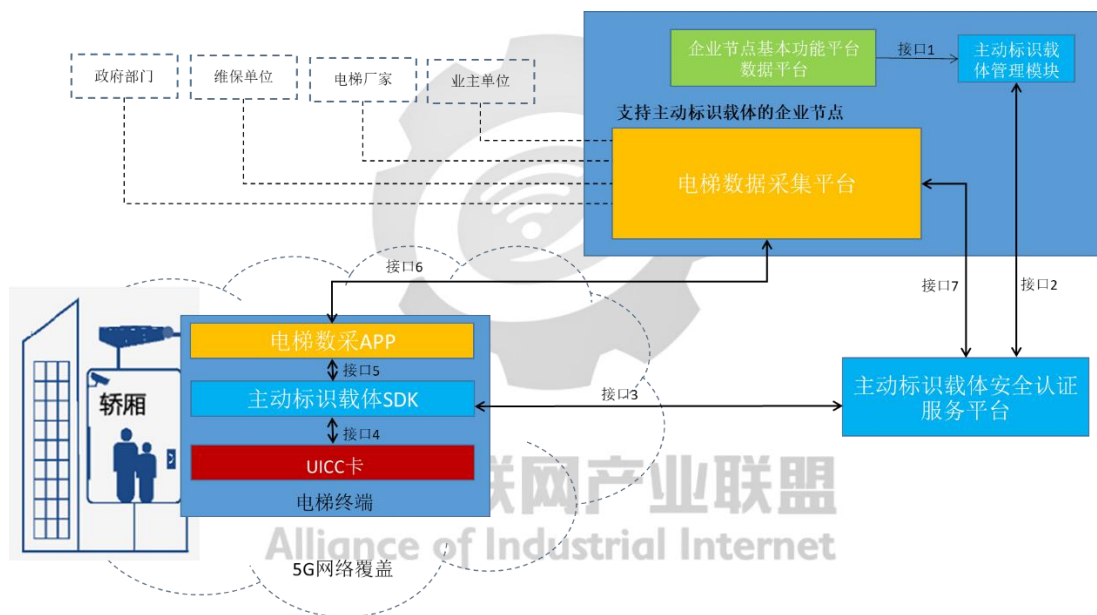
企业节点基本功能平台数据平台

接口1

主动标识载体管理模块

政府部门

维保单位

电梯厂家

业主单位

支持主动标识载体的企业节点

电梯数据采集平台

接口6

接口7

接口2

轿厢

电梯数采APP

接口5

主动标识载体SDK

接口3

主动标识载体安全认证服务平台

接口4

UICC卡

电梯终端

联网产业联盟

Alliance of Industrial Internet

5G网络覆盖